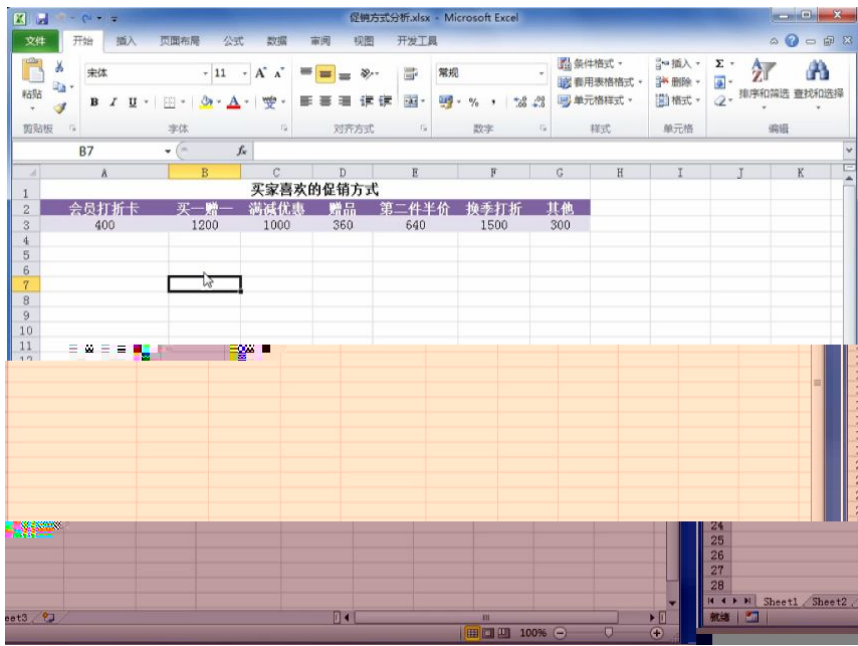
促销方式分析.xlsx - Microsoft Excel

文件 开始 插入 页面布局 公式 数据 审阅 视图 开发工具

粘贴 宋体 11 A A B I U 变 常规 % , 条件格式 套用表格格式 单元格样式 插入 删除 格式 Σ 排序和筛选 查找和选择

剪贴板 字体 对齐方式 数字 样式 单元格 编辑

B7 fx

| | A | B | C | D | E | F | G | H | I | J | K |
|---|---|---|---|---|---|---|---|---|---|---|---|
| 1 | | | 买家喜欢的促销方式 | | | | | | | | |
| 2 | 会员打折卡 | 买一赠一 | 满减优惠 | 赠品 | 第二件半价 | 换季打折 | 其他 | | | | |
| 3 | 400 | 1200 | 1000 | 360 | 640 | 1500 | 300 | | | | |
| 4 | | | | | | | | | | | |
| 5 | | | | | | | | | | | |
| 6 | | | | | | | | | | | |
| 7 | | | | | | | | | | | |
| 8 | | | | | | | | | | | |
| 9 | | | | | | | | | | | |
| 10 | | | | | | | | | | | |
| 11 | | | | | | | | | | | |

24
25
26
27
28

Sheet1 Sheet2

eet3

就绪

100%